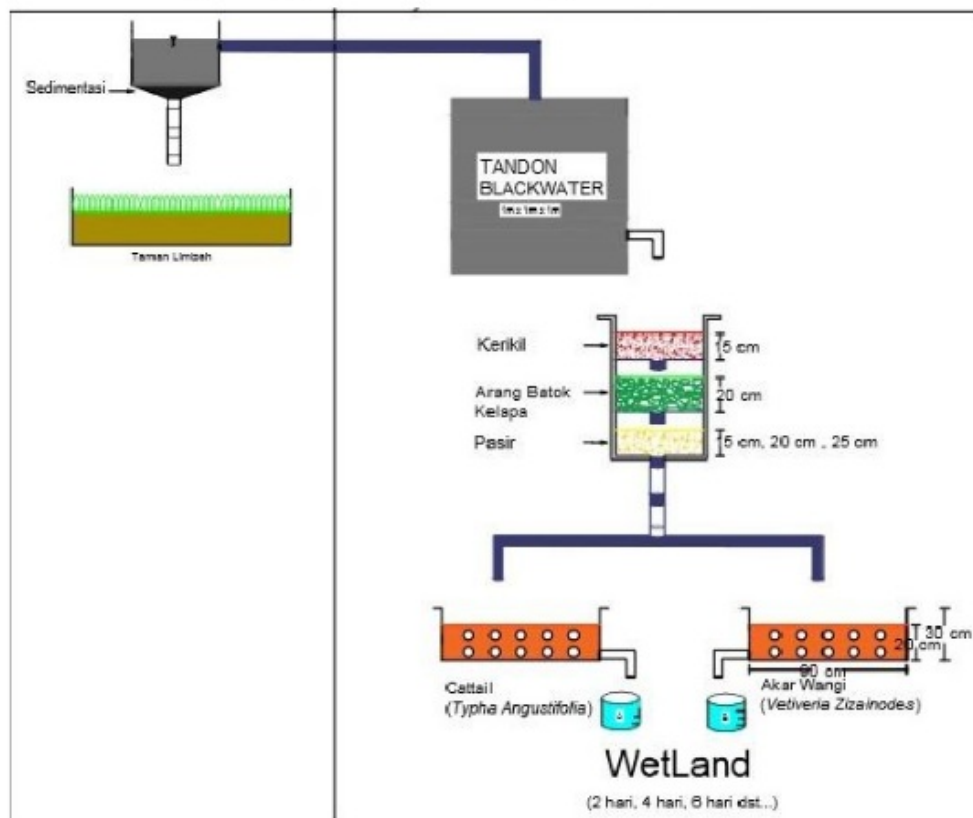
Sedimentasi

Taman Limbah

TANDON BLACKWATER

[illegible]

Kerikil

5 cm

Arang Batok Kelapa

20 cm

Pasir

5 cm, 20 cm , 25 cm

30 cm

20 cm

90 cm

Cattail (Typha Angustifolia)

Akar Wangi (Vetiveria Zizainodes)

WetLand

(2 hari, 4 hari, 6 hari dst...)